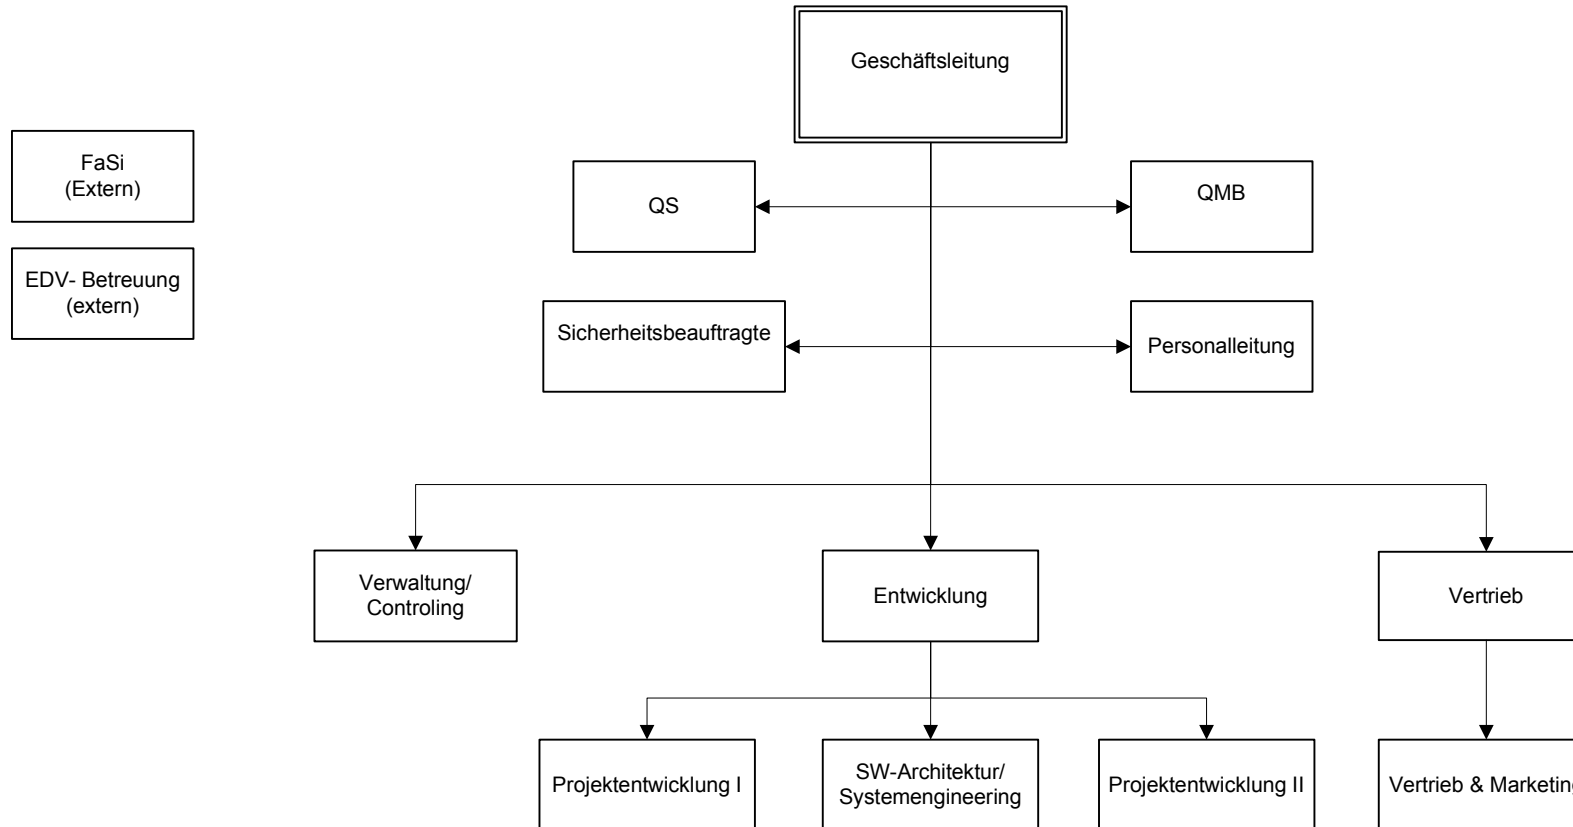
FaSi
(Extern)

EDV- Betreuung
(extern)

Geschäftsleitung

QS

QMB

Sicherheitsbeauftragte

Personalleitung

Verwaltung/
Controling

Entwicklung

Vertrieb

Projektentwicklung I

SW-Architektur/
Systemengineering

Projektentwicklung II

Vertrieb & Marketin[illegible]